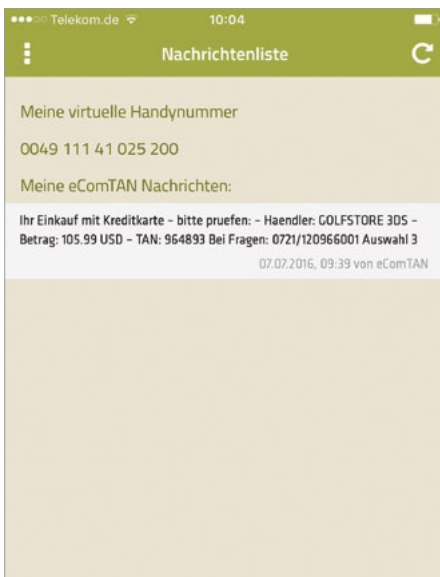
Telekom.de 10:04

Nachrichtenliste

Meine virtuelle Handynummer

0049 111 41 025 200

Meine eComTAN Nachrichten:

Ihr Einkauf mit Kreditkarte - bitte pruefen: - Haendler: GOLFSTORE 3DS - Betrag: 105.99 USD - TAN: 964893 Bei Fragen: 0721/120966001 Auswahl 3

07.07.2016, 09:39 von eComTAN